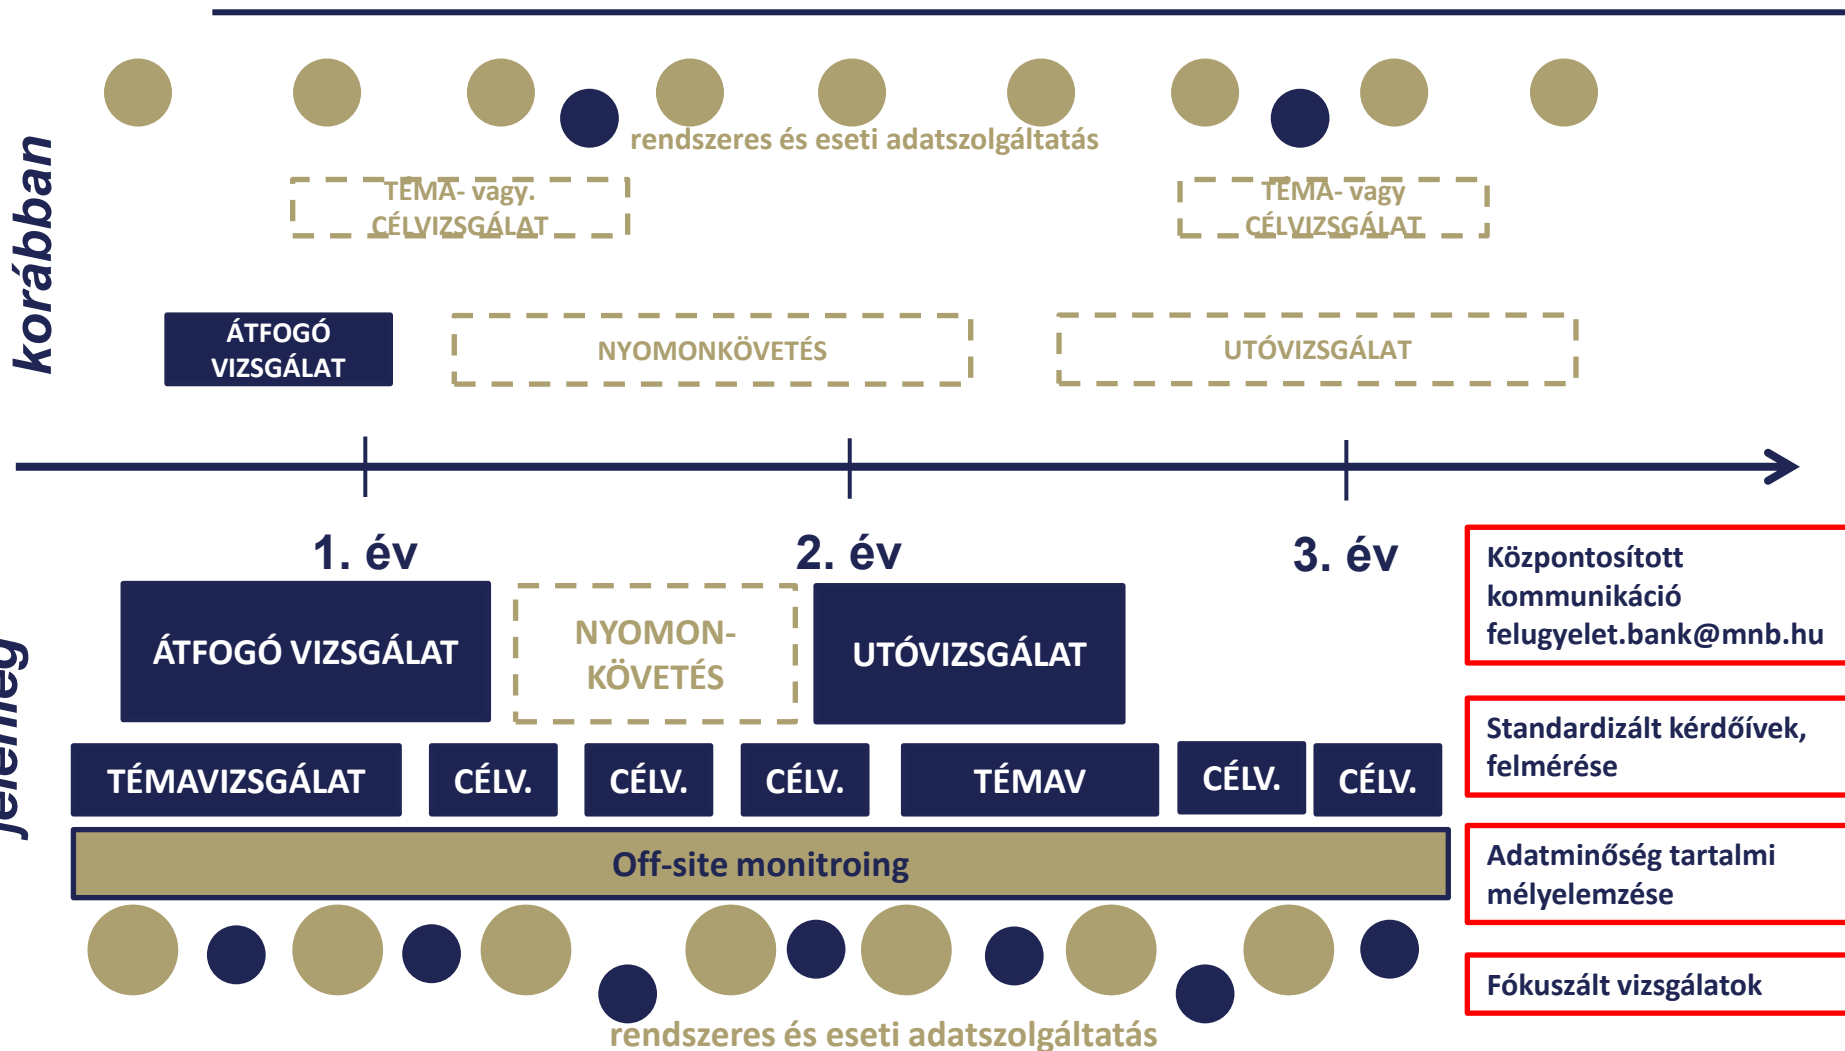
korábban

rendszeres és eseti adatszolgáltatás

TÉMA- vagy. CÉLVIZSGÁLAT

TÉMA- vagy CÉLVIZSGÁLAT

ÁTFOGÓ VIZSGÁLAT

NYOMONKÖVETÉS

UTÓVIZSGÁLAT

1. év

2. év

3. év

jelenleg

ÁTFOGÓ VIZSGÁLAT

NYOMON-KÖVETÉS

UTÓVIZSGÁLAT

TÉMAVIZSGÁLAT

CÉLV.

CÉLV.

CÉLV.

TÉMAV

CÉLV.

CÉLV.

Off-site monitroing

rendszeres és eseti adatszolgáltatás

Központosított kommunikáció felugyelet.bank@mnb.hu

Standardizált kérdőívek, felmérése

Adatminőség tartalmi mélyelemzése

Fókuszált vizsgálatok